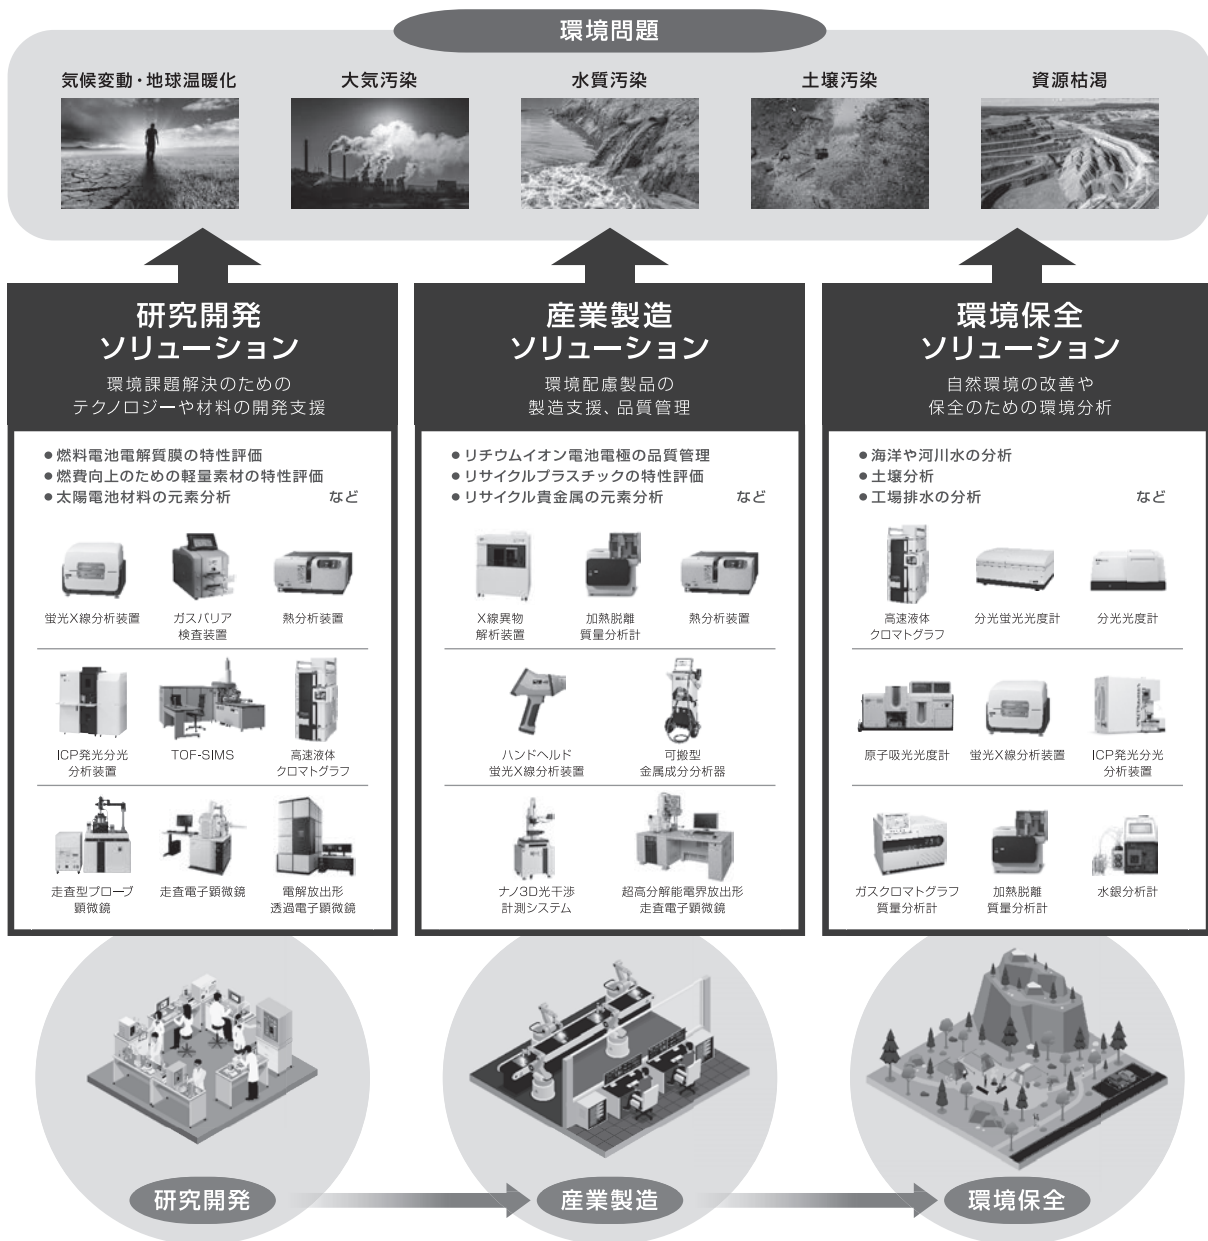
環境問題

気候変動・地球温暖化

大気汚染

水質汚染

土壌汚染

資源枯渇

研究開発
ソリューション

環境課題解決のための
テクノロジーや材料の開発支援

●燃料電池電解質膜の特性評価
●燃費向上のための軽量素材の特性評価
●太陽電池材料の元素分析　など

蛍光X線分析装置

ガスバリア検査装置

熱分析装置

ICP発光分光分析装置

TOF-SIMS

高速液体クロマトグラフ

走査型プローブ顕微鏡

走査電子顕微鏡

電解放出形透過電子顕微鏡

産業製造
ソリューション

環境配慮製品の
製造支援、品質管理

●リチウムイオン電池電極の品質管理
●リサイクルプラスチックの特性評価
●リサイクル貴金属の元素分析　など

X線異物解析装置

加熱脱離質量分析計

熱分析装置

ハンドヘルド蛍光X線分析装置

可搬型金属成分分析器

ナノ3D光干渉計測システム

超高分解能電界放出形走査電子顕微鏡

環境保全
ソリューション

自然環境の改善や
保全のための環境分析

●海洋や河川水の分析
●土壌分析
●工場排水の分析　など

高速液体クロマトグラフ

分光蛍光光度計

分光光度計

原子吸光光度計

蛍光X線分析装置

ICP発光分光分析装置

ガスクロマトグラフ質量分析計

加熱脱離質量分析計

水銀分析計

研究開発

産業製造

環境保全